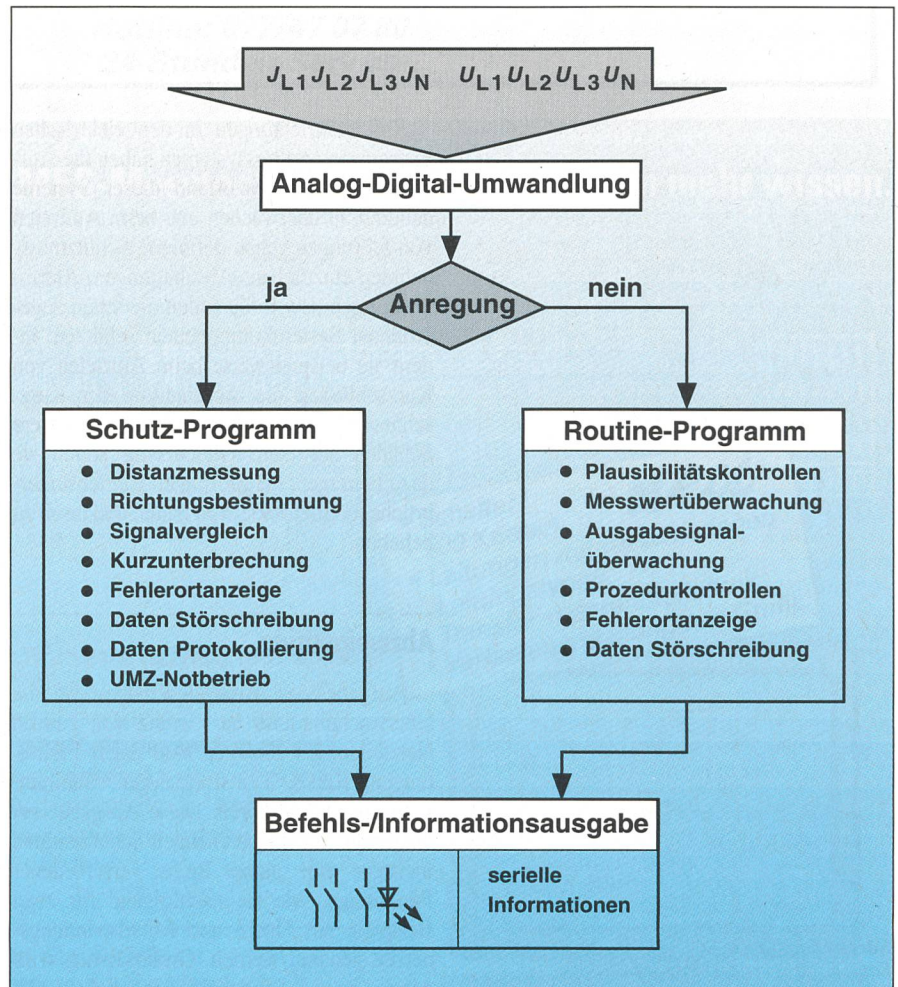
$J_{L1} J_{L2} J_{L3} J_{N}$ $U_{L1} U_{L2} U_{L3} U_{N}$

Analog-Digital-Umwandlung

ja

Anregung

nein

Schutz-Programm

- Distanzmessung
- Richtungsbestimmung
- Signalvergleich
- Kurzunterbrechung
- Fehlerortanzeige
- Daten Störschreibung
- Daten Protokollierung
- UMZ-Notbetrieb

Routine-Programm

- Plausibilitätskontrollen
- Messwertüberwachung
- Ausgabesignalüberwachung
- Prozedurkontrollen
- Fehlerortanzeige
- Daten Störschreibung

Befehls-/Informationsausgabe

serielle Informationen